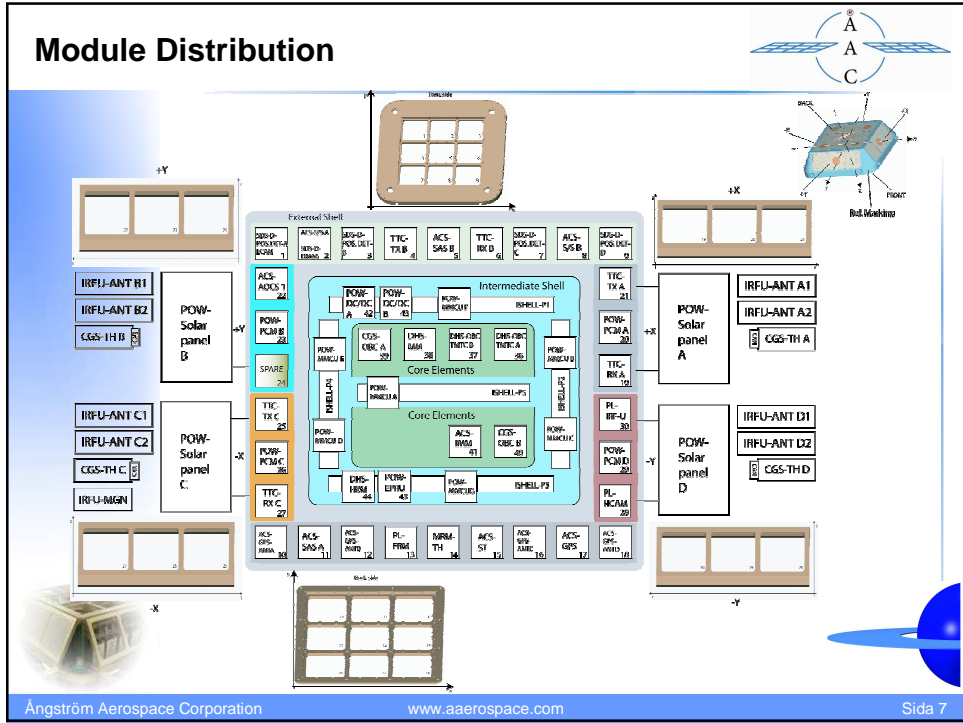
Module Distribution

Å
A
C

+Y

+X

Red Marking

FRONT

BACK

External Shell

SUN-D-POS.DET-A BCAM 1
ACS-SAS A SUN-D-ERNS 2
SUN-D-POS.DET-B 3
TTC-TX B 4
ACS-SAS B 5
TTC-RX B 6
SUN-D-POS.DET-C 7
ACS-SAS B 8
SUN-D-POS.DET-D 9

ACS-AOCS 1 22
POW-PCM B 23
SPARE 24
TTC-TX C 25
POW-PCM C 26
TTC-RX C 27

TTC-TX A 21
POW-PCM A 20
TTC-RX A 19
PL-IRF-U 30
POW-PCM D 29
PL-NCAM 28

Intermediate Shell
POW-DC/DC A 42
POW-DC/DC B 43
POW-MMCU F
ISHELL-P1
POW-MMCU E
POW-MMCU B
CGS-OBC A 32
DHS-MM 38
DHS-OBC TMTC B 37
DHS-OBC TMTC A 36
Core Elements
ISHELL-P4
ISHELL-P2
POW-MMCU A
ISHELL-P5
Core Elements
POW-MMCU D
ACS-IMM 41
CGS-OBC B 40
POW-MMCU C
DHS-HRM 44
POW-EPMU 45
POW-MMCU G
ISHELL-P3

ACS-GPS-ANTA 10
ACS-SAS A 11
ACS-GPS-ANTB 12
PL-FRM 13
MRM-TH 14
ACS-ST 15
ACS-GPS-ANTC 16
ACS-GPS 17
ACS-GPS-ANTD 18

IRFU-ANT B1
IRFU-ANT B2
CGS-TH B
POW-Solar panel B
+Y

IRFU-ANT C1
IRFU-ANT C2
CGS-TH C
IRFU-MGN
POW-Solar panel C
-X

IRFU-ANT A1
IRFU-ANT A2
CGS-TH A
POW-Solar panel A
+X

IRFU-ANT D1
IRFU-ANT D2
CGS-TH D
POW-Solar panel D
-Y

-X

-Y

Ångström Aerospace Corporation
www.aaerospace.com
Sida 7